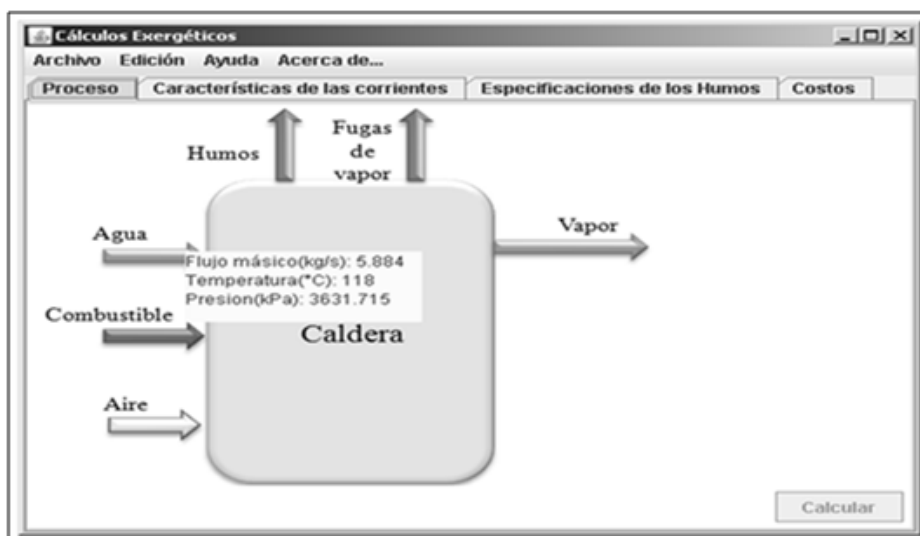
Cálculos Exergéticos

Archivo Edición Ayuda Acerca de...

Proceso | Características de las corrientes | Especificaciones de los Humos | Costos

Humos

Fugas de vapor

Agua

Flujo másico(kg/s): 5.884
Temperatura(°C): 118
Presion(kPa): 3631.715

Vapor

Combustible

Caldera

Aire

Calcular